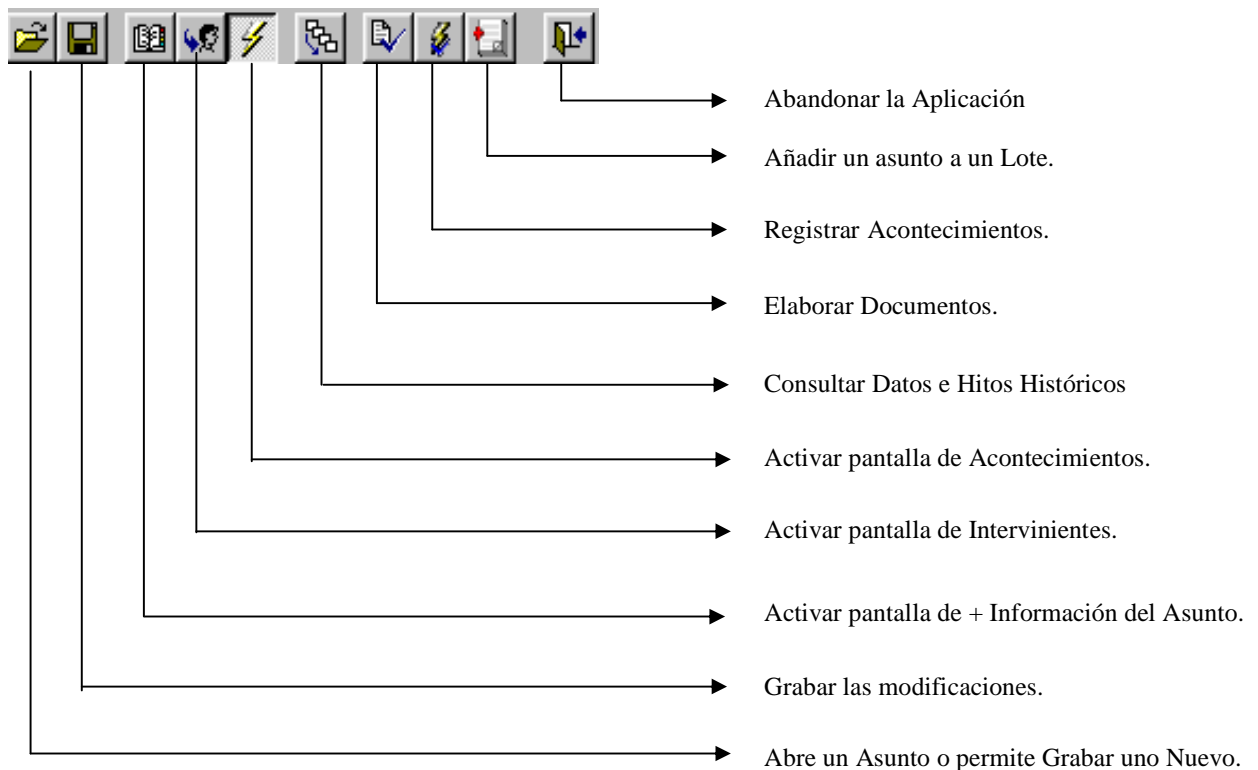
Abandonar la Aplicación

Añadir un asunto a un Lote.

Registrar Acontecimientos.

Elaborar Documentos.

Consultar Datos e Hitos Históricos

Activar pantalla de Acontecimientos.

Activar pantalla de Intervinientes.

Activar pantalla de + Información del Asunto.

Grabar las modificaciones.

Abre un Asunto o permite Grabar uno Nuevo.